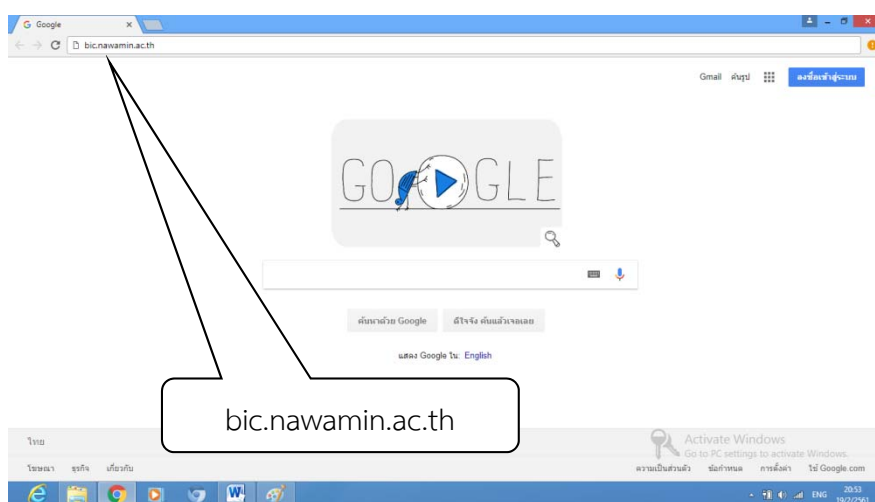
Google ×

bic.nawamin.ac.th

Gmail รูปภาพ ลงชื่อเข้าสู่ระบบ

GO GLE

ค้นหาด้วย Google ดีใจจัง ค้นแล้วเจอเลย

แสดง Google ใน: English

bic.nawamin.ac.th

ไทย

Activate Windows
Go to PC settings to activate Windows.

โฆษณา ธุรกิจ เกี่ยวกับ ความเป็นส่วนตัว ข้อกำหนด การตั้งค่า ใช้ Google.com

ENG 20:53 19/2/2561